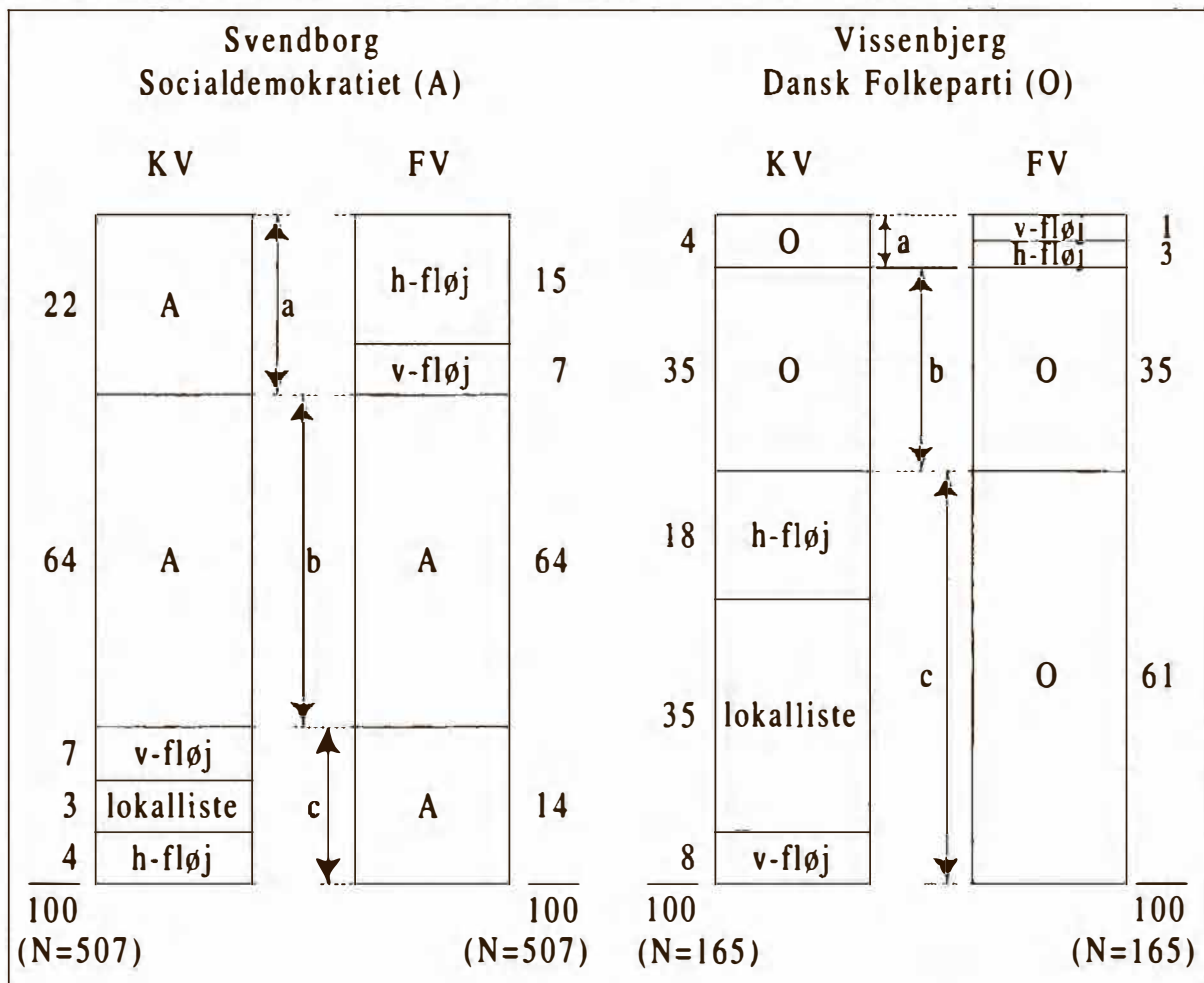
Svendborg
Socialdemokratiet (A)

KV

FV

22 A

a

h-fløj 15

v-fløj 7

64 A

b

A 64

7 v-fløj

3 lokalliste

c

A 14

4 h-fløj

100
(N=507)

100
(N=507)

Vissenbjerg
Dansk Folkeparti (O)

KV

FV

4 O

a

v-fløj 1

h-fløj 3

35 O

b

O 35

18 h-fløj

c

35 lokalliste

O 61

8 v-fløj

100
(N=165)

100
(N=165)